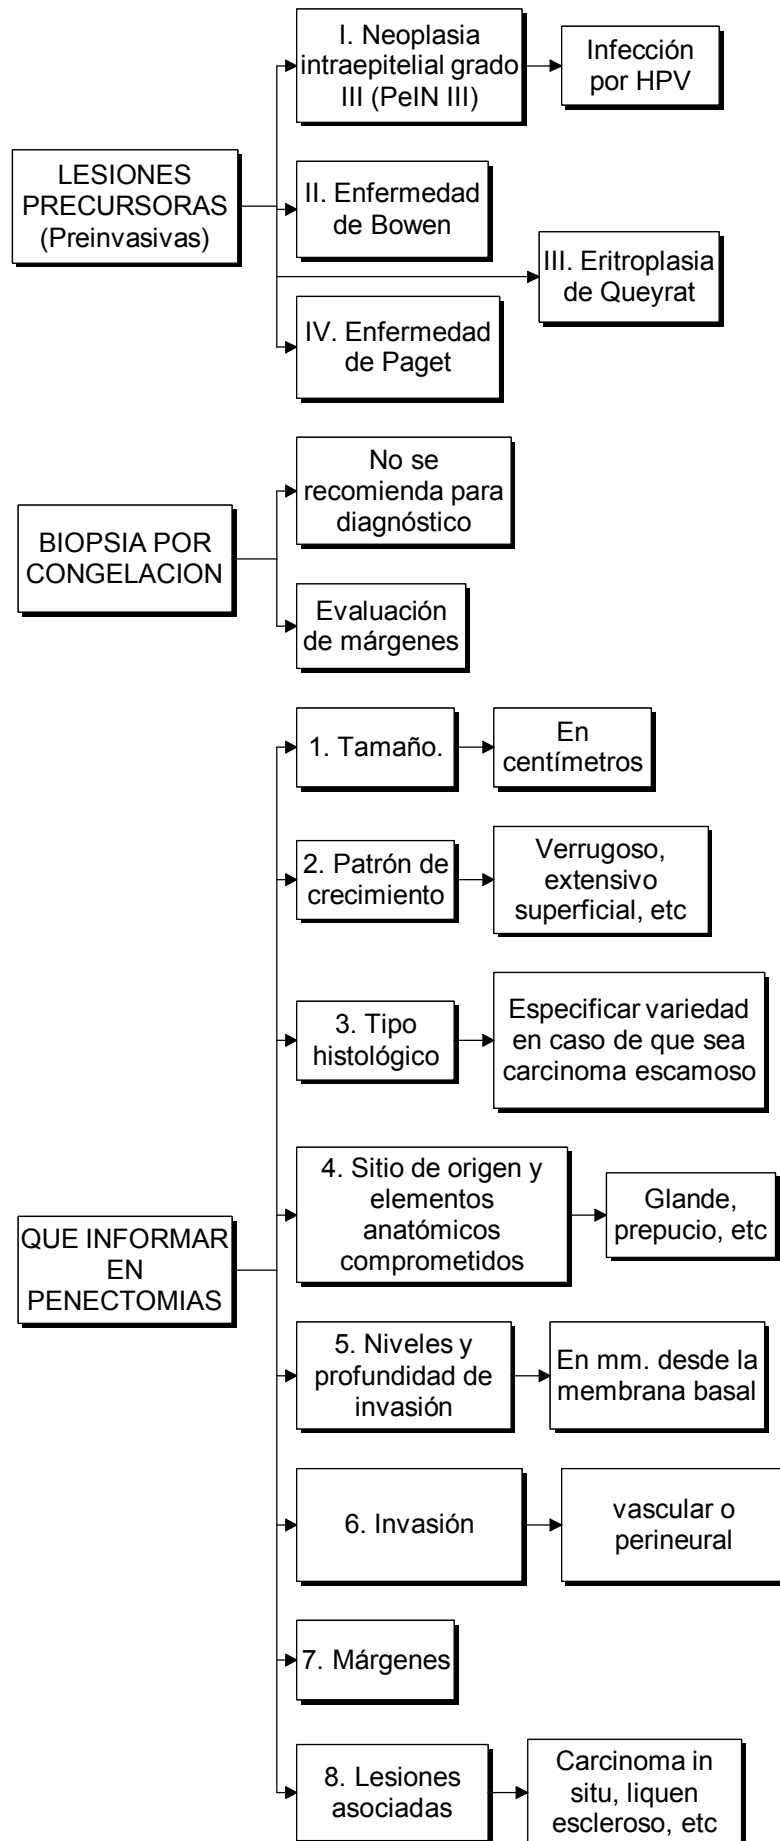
LESIONES PRECURSORAS (Preinvasivas)

I. Neoplasia intraepitelial grado III (PeIN III)

Infección por HPV

II. Enfermedad de Bowen

III. Eritroplasia de Queyrat

IV. Enfermedad de Paget

BIOPSIA POR CONGELACION

No se recomienda para diagnóstico

Evaluación de márgenes

QUE INFORMAR EN PENECTOMIAS

1. Tamaño.

En centímetros

2. Patrón de crecimiento

Verrugoso, extensivo superficial, etc

3. Tipo histológico

Especificar variedad en caso de que sea carcinoma escamoso

4. Sitio de origen y elementos anatómicos comprometidos

Glande, prepucio, etc

5. Niveles y profundidad de invasión

En mm. desde la membrana basal

6. Invasión

vascular o perineural

7. Márgenes

8. Lesiones asociadas

Carcinoma in situ, liquen escleroso, etc